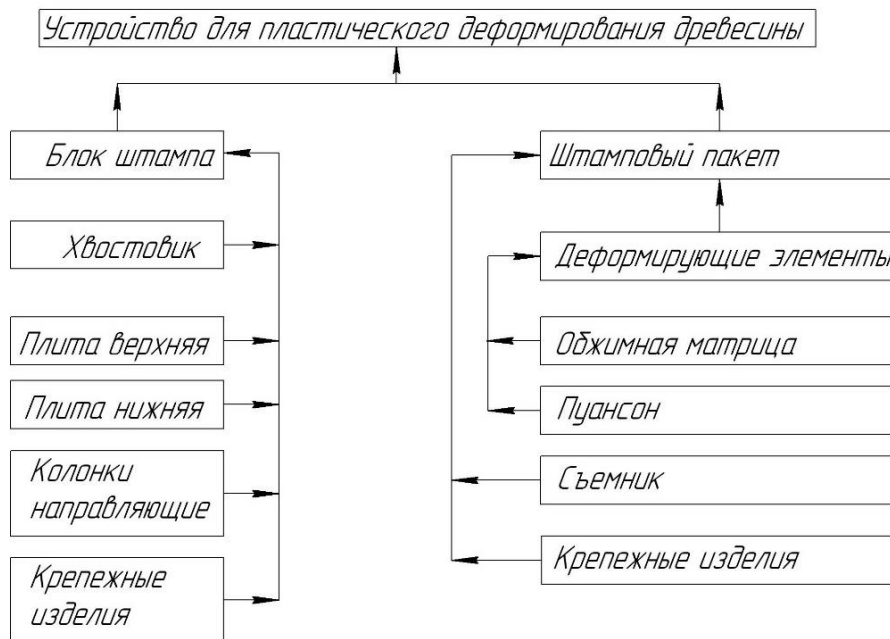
Устройство для пластического деформирования древесины

Блок штампа

Хвостовик

Плита верхняя

Плита нижняя

Колонки направляющие

Крепежные изделия

Штамповый пакет

Деформирующие элементы

Обжимная матрица

Пуансон

Съемник

Крепежные изделия